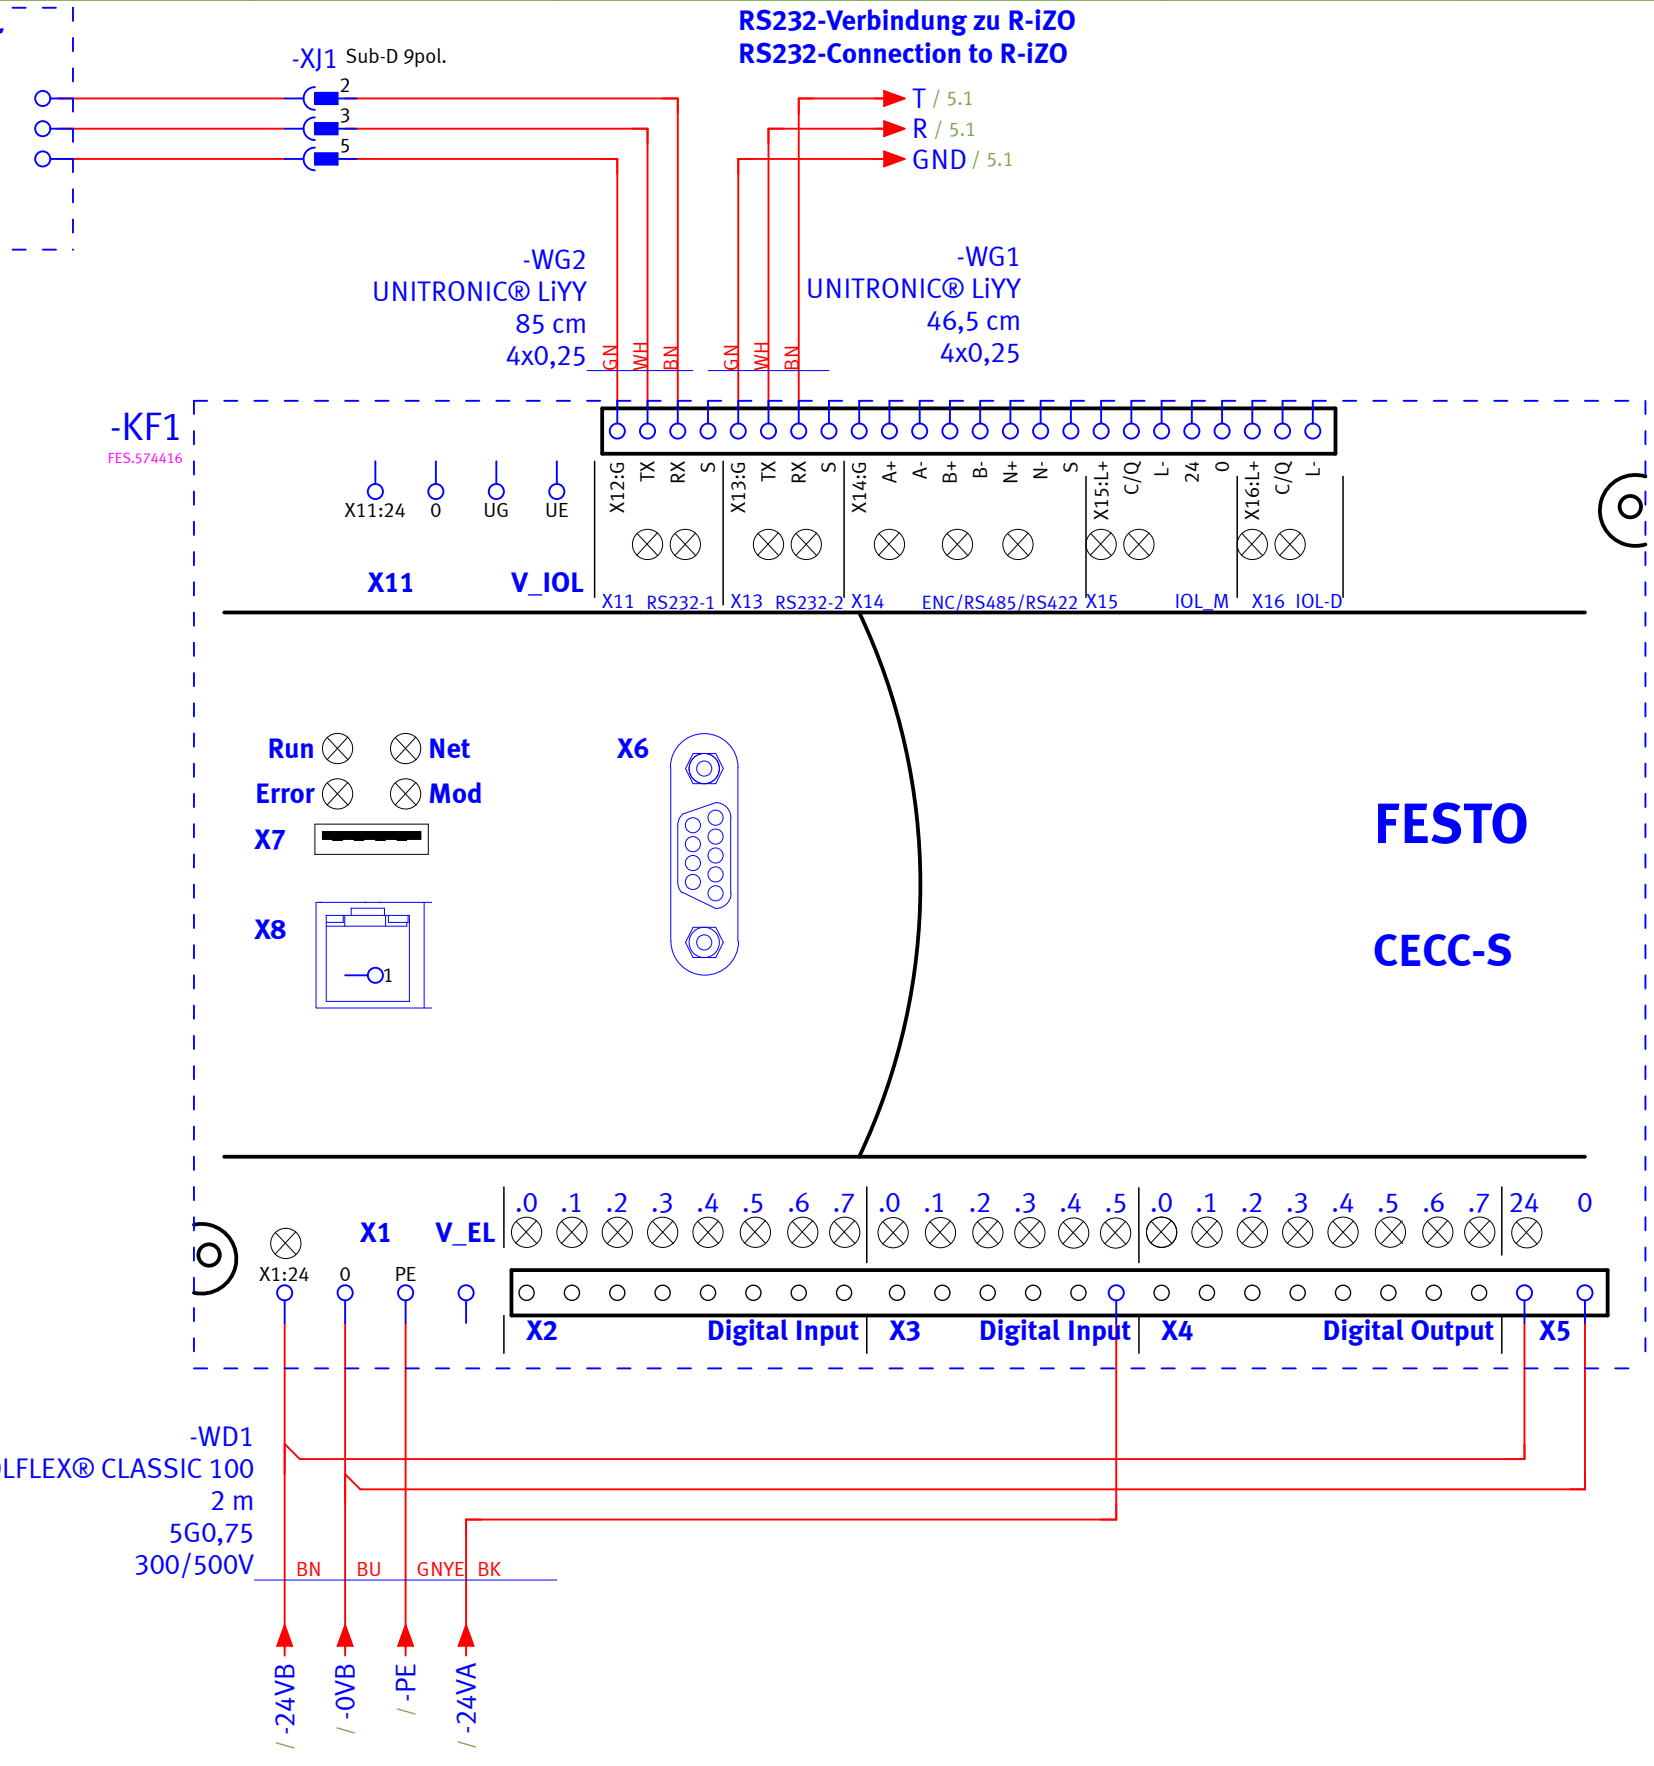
RS232-Verbindung zu R-iZO
RS232-Connection to R-iZO

-XJ1 Sub-D 9pol.
2
3
5

T / 5.1
R / 5.1
GND / 5.1

-WG2
UNITRONIC® LiYY
85 cm
4x0,25
GN WH BN

GN WH BN
-WG1
UNITRONIC® LiYY
46,5 cm
4x0,25

-KF1
FES.574416

X11:24 0 UG UE
X12:G TX RX S X13:G TX RX S X14:G A+ A- B+ B- N+ N- S X15:L+ C/Q L- 24 0 X16:L+ C/Q L-

X11 V_IOL
X11 RS232-1 X13 RS232-2 X14 ENC/RS485/RS422 X15 IOL_M X16 IOL-D

Run Net
Error Mod
X7
X8
1
X6

FESTO

CECC-S

X1:24 0 PE
X1 V_EL
.0 .1 .2 .3 .4 .5 .6 .7 .0 .1 .2 .3 .4 .5 .0 .1 .2 .3 .4 .5 .6 .7 24 0
X2 Digital Input X3 Digital Input X4 Digital Output X5

-WD1
LFLEX® CLASSIC 100
2 m
5G0,75
300/500V
BN BU GNYE BK

/ -24VB
/ -0VB
/ -PE
/ -24VA